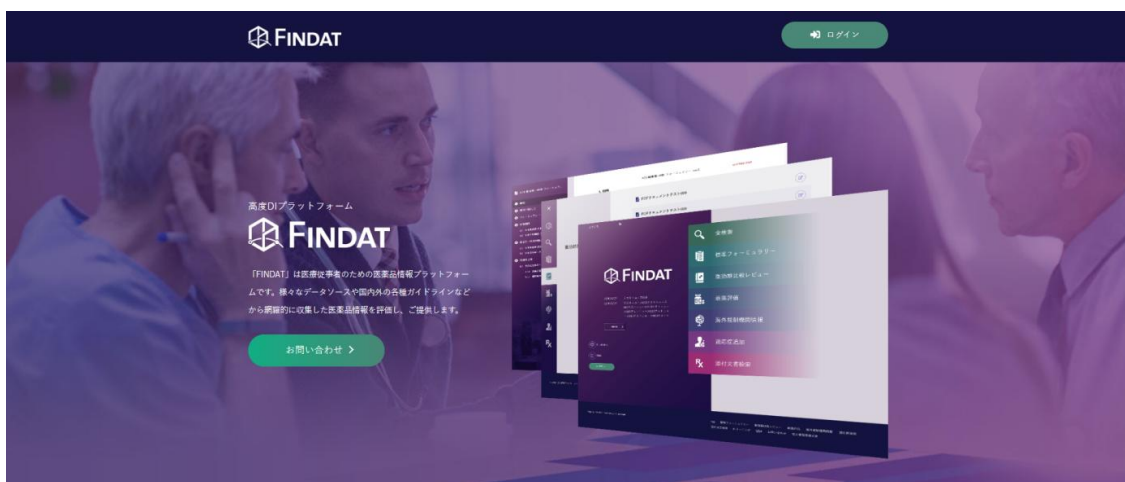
FINDAT

ログイン

高度DIプラットフォーム

FINDAT

「FINDAT」は医療従事者のための医薬品情報プラットフォームです。様々なデータソースや国内外の各種ガイドラインなどから網羅的に収集した医薬品情報を評価し、ご提供します。

お問い合わせ >

FINDAT

全検索

院内フォーミュラリー

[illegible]

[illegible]

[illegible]

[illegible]

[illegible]